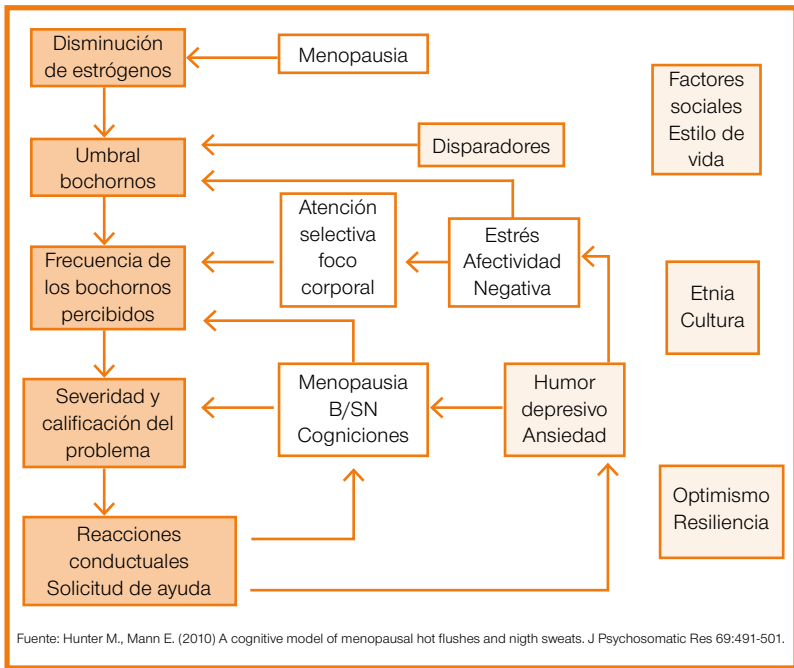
Disminución de estrógenos

Menopausia

Factores sociales Estilo de vida

Umbral bochornos

Disparadores

Atención selectiva foco corporal

Estrés Afectividad Negativa

Frecuencia de los bochornos percibidos

Etnia Cultura

Severidad y calificación del problema

Menopausia B/SN Cogniciones

Humor depresivo Ansiedad

Optimismo Resiliencia

Reacciones conductuales Solicitud de ayuda

Fuente: Hunter M., Mann E. (2010) A cognitive model of menopausal hot flushes and nigth sweats. J Psychosomatic Res 69:491-501.